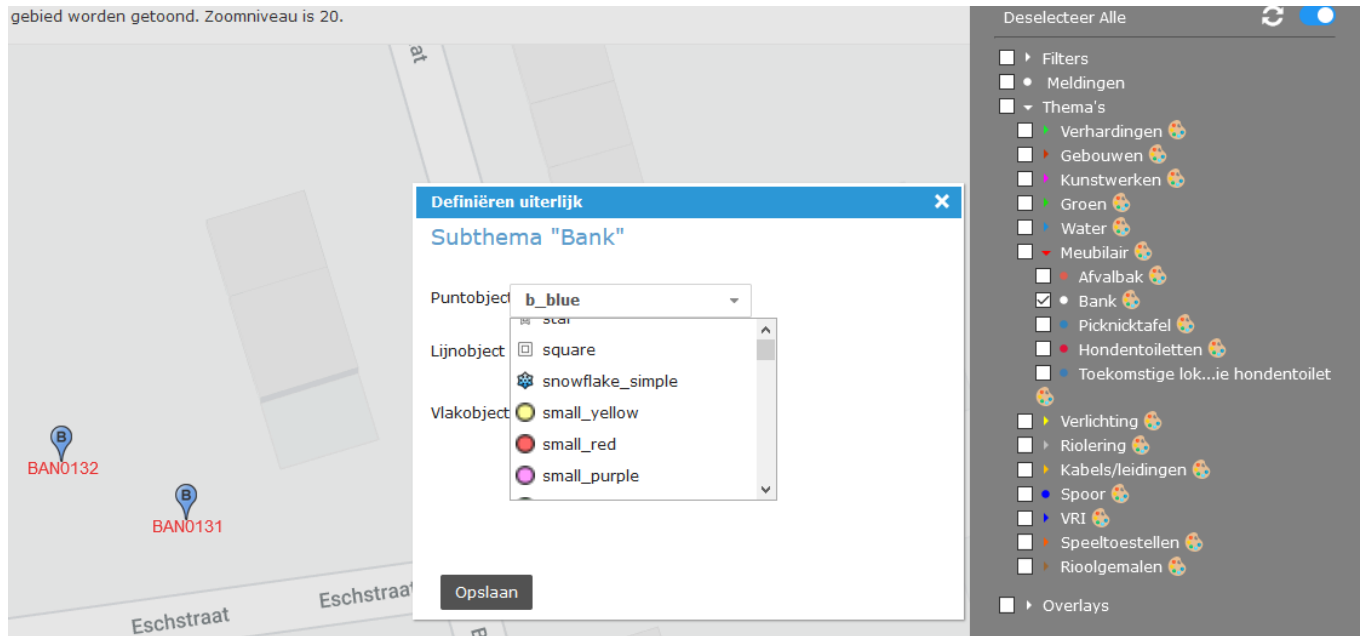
gebied worden getoond. Zoomniveau is 20.

at

B
BAN0132

B
BAN0131

Eschstraat
Eschstraat

Definiëren uiterlijk
Subthema "Bank"

Puntobject b_blue
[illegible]
square
snowflake_simple
small_yellow
small_red
small_purple

Lijnobject

Vlakobject

Opslaan

Deselecteer Alle

Filters
Meldingen
Thema's
Verhardingen
Gebouwen
Kunstwerken
Groen
Water
Meubilair
Afvalbak
Bank
Picknicktafel
Hondentoiletten
Toekomstige lok...ie hondentoilet
Verlichting
Riolering
Kabels/leidingen
Spoor
VRI
Speeltoestellen
Rioolgemalen
Overlays